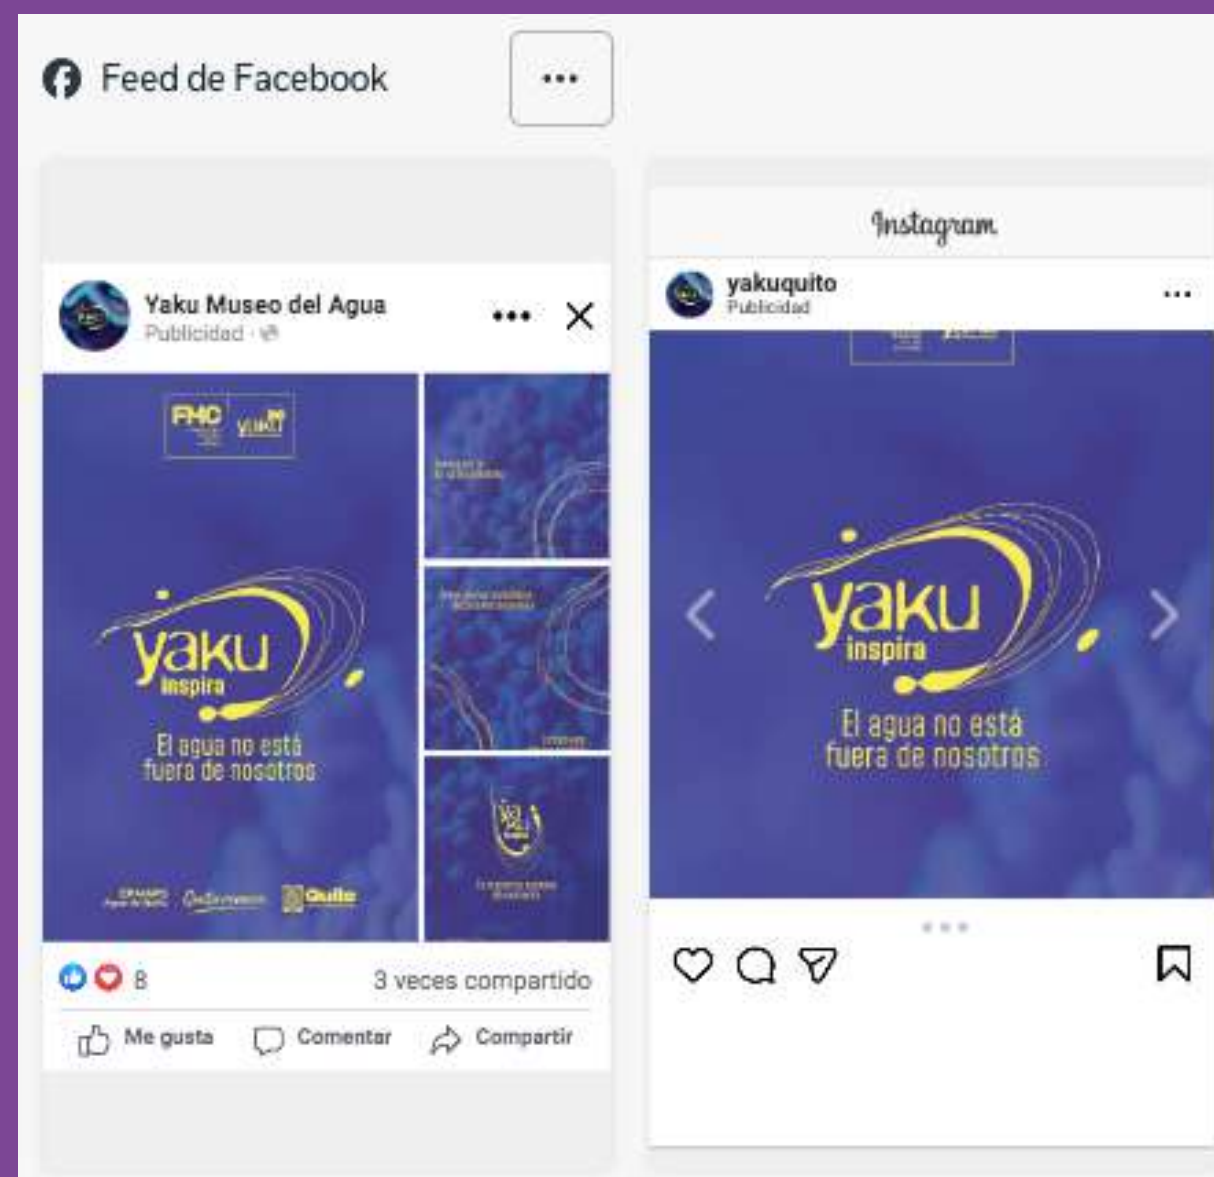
Feed de Facebook

...

Yaku Museo del Agua
Publicidad ·

FMC YAKU

yaku
inspira
El agua no está
fuera de nosotros

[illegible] Quito

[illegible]

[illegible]

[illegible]

8
3 veces compartido

Me gusta Comentar Compartir

Instagram

yakuquito
Publicidad

yaku
inspira
El agua no está
fuera de nosotros